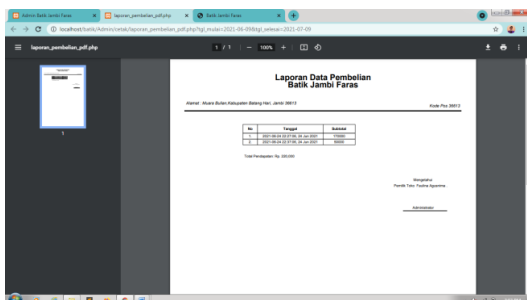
Admin Batik Jambi Faras
laporan_pembelian_pdf.php
Batik Jambi Faras

localhost/batik/Admin/cetak/laporan_pembelian_pdf.php?tgl_mulai=2021-06-09&tgl_selesai=2021-07-09

laporan_pembelian_pdf.php

1 / 1 | — 100% +

Laporan Data Pembelian
Batik Jambi Faras

Alamat : Muara Bulian,Kabupaten Batang Hari, Jambi 36613

Kode Pos 36613

| No | Tanggal | Subtotal |
|---|---|---|
| 1 | 2021-06-24 02:27:06, 24 Jun 2021 | 770000 |
| 2 | 2021-06-24 02:37:05, 24 Jun 2021 | 50000 |

Total Pendapatan: Rp. 320.000

Mengetahui
Pemilik Toko: Fauline Agustina

Administrator

1